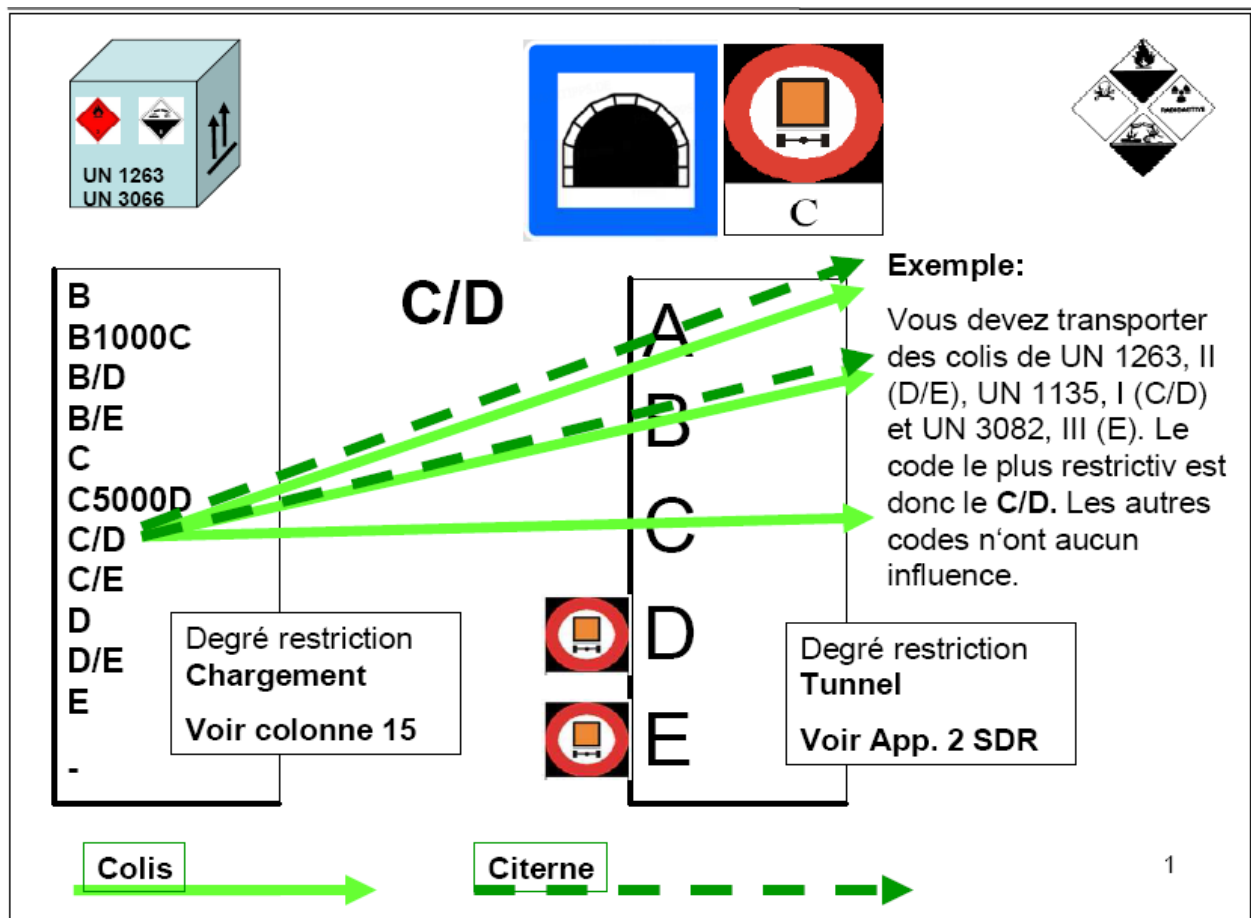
UN 1263
UN 3066

C

RADIOACTIVE

B
B1000C
B/D
B/E
C
C5000D
C/D
C/E
D
D/E
E
-

C/D

A
B
C
D
E

Exemple:

Vous devez transporter des colis de UN 1263, II (D/E), UN 1135, I (C/D) et UN 3082, III (E). Le code le plus restrictiv est donc le **C/D.** Les autres codes n'ont aucun influence.

Degré restriction
**Chargement**

**Voir colonne 15**

Degré restriction
**Tunnel**

**Voir App. 2 SDR**

**Colis**

**Citerne**

1